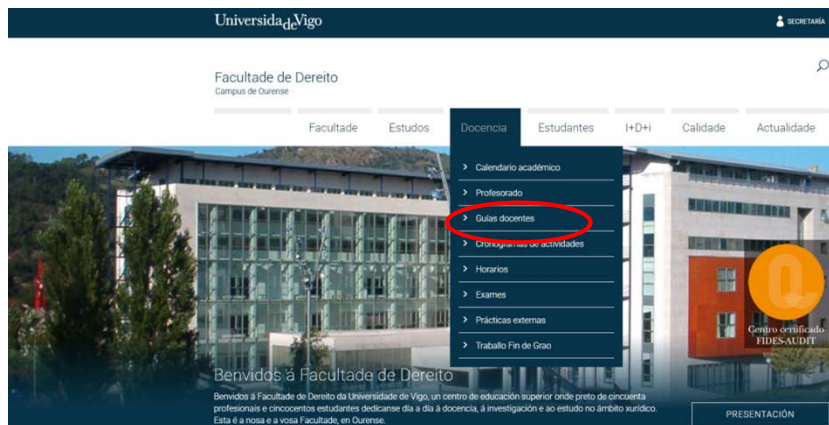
UniversidadeVigo

SECRETARÍA

Facultade de Dereito
Campus de Ourense

Facultade
Estudos
Docencia
Estudantes
I+D+i
Calidade
Actualidade

> Calendario académico
> Profesorado
> Guías docentes
> Cronogramas de actividades
> Horarios
> Exames
> Prácticas externas
> Traballo Fin de Grao

Centro certificado
FIDES-AUDIT

Benvidos á Facultade de Dereito

Benvidos á Facultade de Dereito da Universidade de Vigo, un centro de educación superior onde preto de cincuenta profesionais e cincocentos estudantes dedicanse día a día á docencia, á investigación e ao estudo no ámbito xurídico. Esta é a nosa e a vosa Facultade, en Ourense.

PRESENTACIÓN